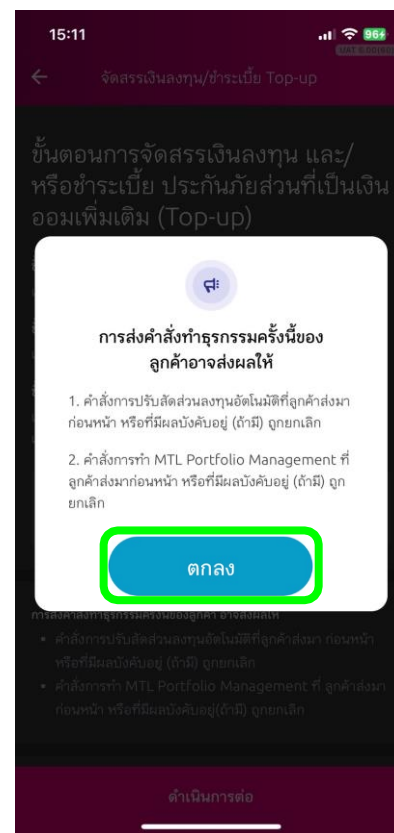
15:11

96

จัดสรรเงินลงทุน/ชำระเบี้ย Top-up

ขั้นตอนการจัดสรรเงินลงทุน และ/หรือชำระเบี้ย ประกันภัยส่วนที่เป็นเงินออมเพิ่มเติม (Top-up)

การส่งคำสั่งทำธุรกรรมครั้งนี้ของลูกค้าอาจส่งผลให้

1. คำสั่งการปรับสัดส่วนลงทุนอัตโนมัติที่ลูกค้าส่งมาก่อนหน้า หรือที่มีผลบังคับอยู่ (ถ้ามี) ถูกยกเลิก

2. คำสั่งการทำ MTL Portfolio Management ที่ลูกค้าส่งมาก่อนหน้า หรือที่มีผลบังคับอยู่ (ถ้ามี) ถูกยกเลิก

ตกลง

การส่งคำสั่งทำธุรกรรมครั้งนี้ของลูกค้า อาจส่งผลให้
• คำสั่งการปรับสัดส่วนลงทุนอัตโนมัติที่ลูกค้าส่งมา ก่อนหน้า หรือที่มีผลบังคับอยู่ (ถ้ามี) ถูกยกเลิก
• คำสั่งการทำ MTL Portfolio Management ที่ ลูกค้าส่งมาก่อนหน้า หรือที่มีผลบังคับอยู่(ถ้ามี) ถูกยกเลิก

ดำเนินการต่อ